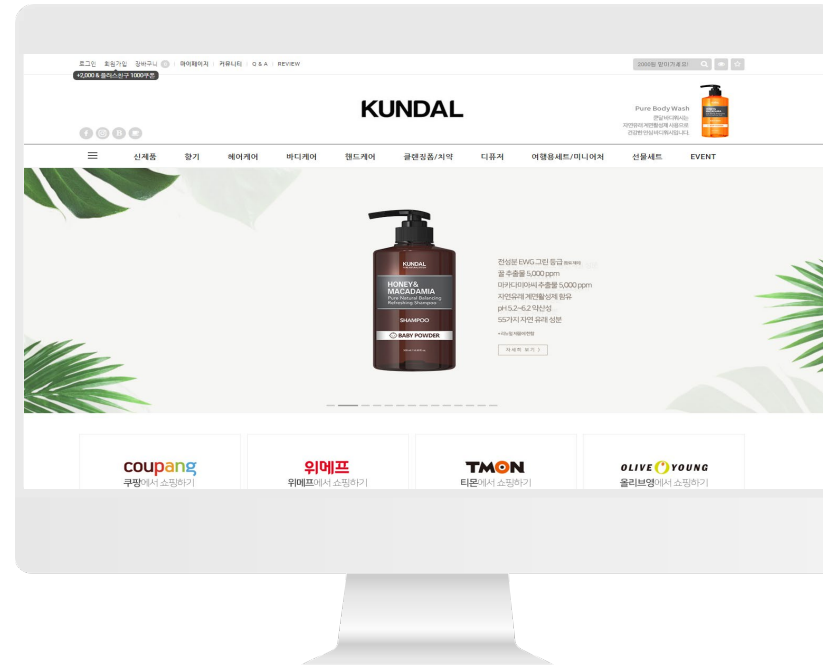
로그인 | 회원가입 | 장바구니 0 | 마이페이지 | 커뮤니티 | Q & A | REVIEW

+2,000 & 플러스친구 1000쿠폰

2000원 할인기획 | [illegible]

KUNDAL

Pure Body Wash

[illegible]

신제품 | 향기 | 헤어케어 | 바디케어 | 핸드케어 | 클렌징폼/치약 | 디퓨저 | 여행용세트/미니어처 | 선물세트 | EVENT

KUNDAL

HONEY & MACADAMIA

Pure Natural Balancing Refreshing Shampoo

SHAMPOO

BABY POWDER

전성분 EWG 그린 등급
꿀 추출물 5,000 ppm
마카다미아씨 추출물 5,000 ppm
자연유래 계면활성제 함유
pH 5.2~6.2 약산성
55가지 자연 유래 성분

자세히 보기

coupang
쿠팡에서 쇼핑하기

위메프
위메프에서 쇼핑하기

TMON
티몬에서 쇼핑하기

OLIVE YOUNG
올리브영에서 쇼핑하기